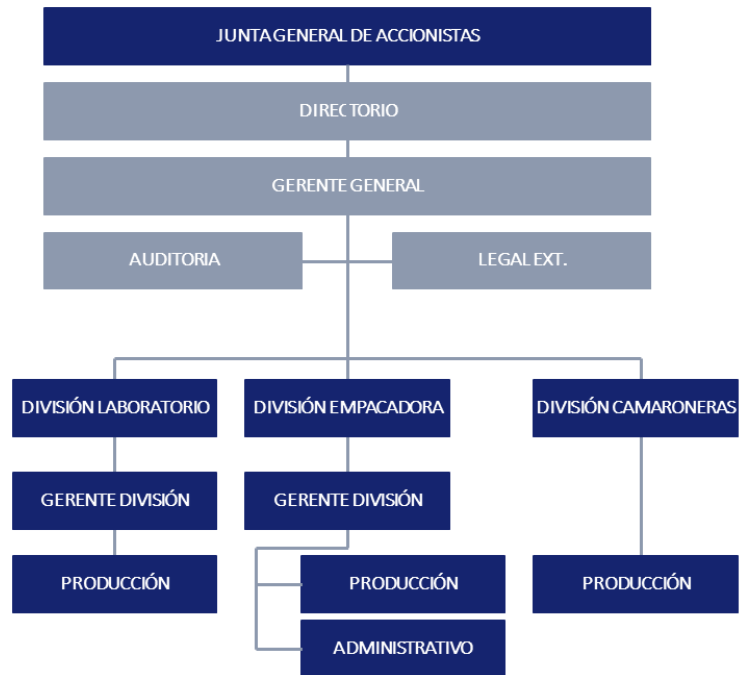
JUNTA GENERAL DE ACCIONISTAS

DIRECTORIO

GERENTE GENERAL

AUDITORIA

LEGAL EXT.

DIVISIÓN LABORATORIO

DIVISIÓN EMPACADORA

DIVISIÓN CAMARONERAS

GERENTE DIVISIÓN

GERENTE DIVISIÓN

PRODUCCIÓN

PRODUCCIÓN

PRODUCCIÓN

ADMINISTRATIVO